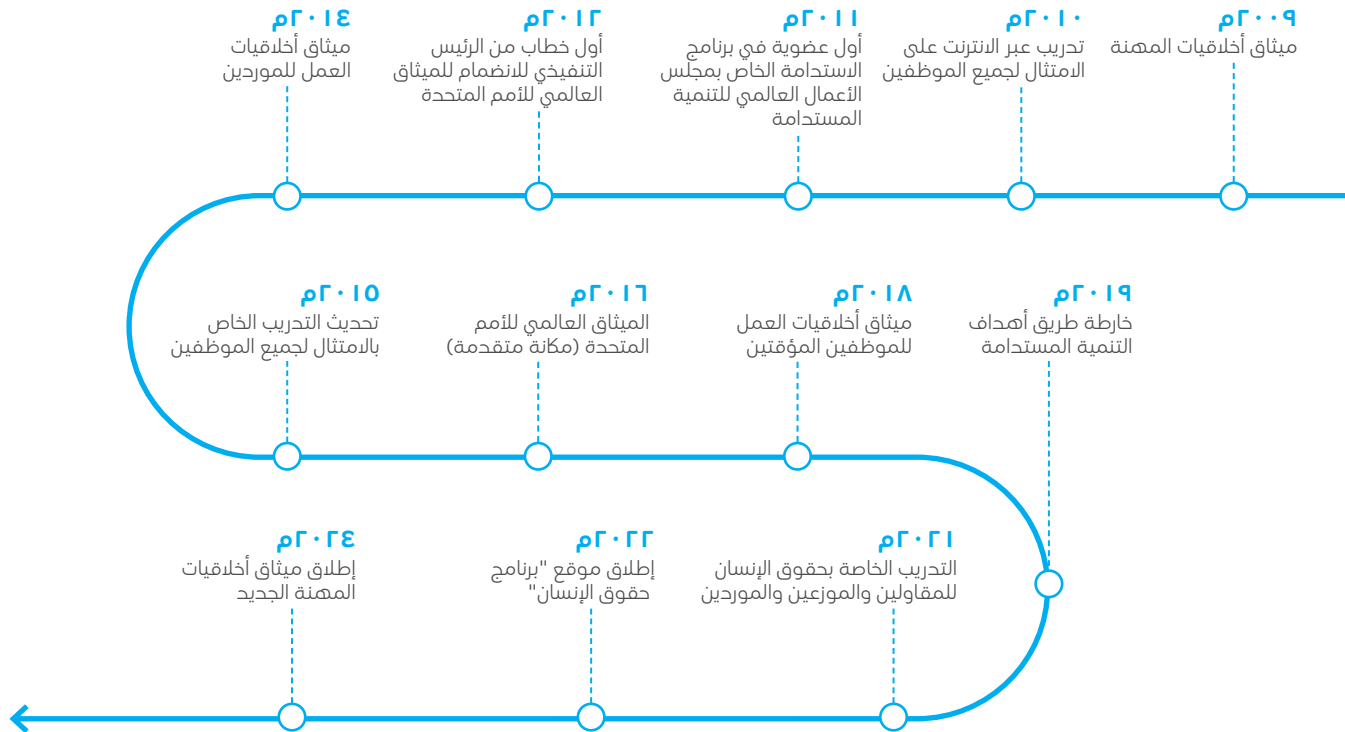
٢٠٠٩م
ميثاق أخلاقيات المهنة

٢٠١٠م
تدريب عبر الانترنت على الامتثال لجميع الموظفين

٢٠١١م
أول عضوية في برنامج الاستدامة الخاص بمجلس الأعمال العالمي للتنمية المستدامة

٢٠١٢م
أول خطاب من الرئيس التنفيذي للانضمام للميثاق العالمي للأمم المتحدة

٢٠١٤م
ميثاق أخلاقيات العمل للموردين

٢٠١٩م
خارطة طريق أهداف التنمية المستدامة

٢٠١٨م
ميثاق أخلاقيات العمل للموظفين المؤقتين

٢٠١٦م
الميثاق العالمي للأمم المتحدة (مكانة متقدمة)

٢٠١٥م
تحديث التدريب الخاص بالامتثال لجميع الموظفين

٢٠٢١م
التدريب الخاصة بحقوق الإنسان للمقاولين والموزعين والموردين

٢٠٢٢م
إطلاق موقع "برنامج حقوق الإنسان"

٢٠٢٤م
إطلاق ميثاق أخلاقيات المهنة الجديد